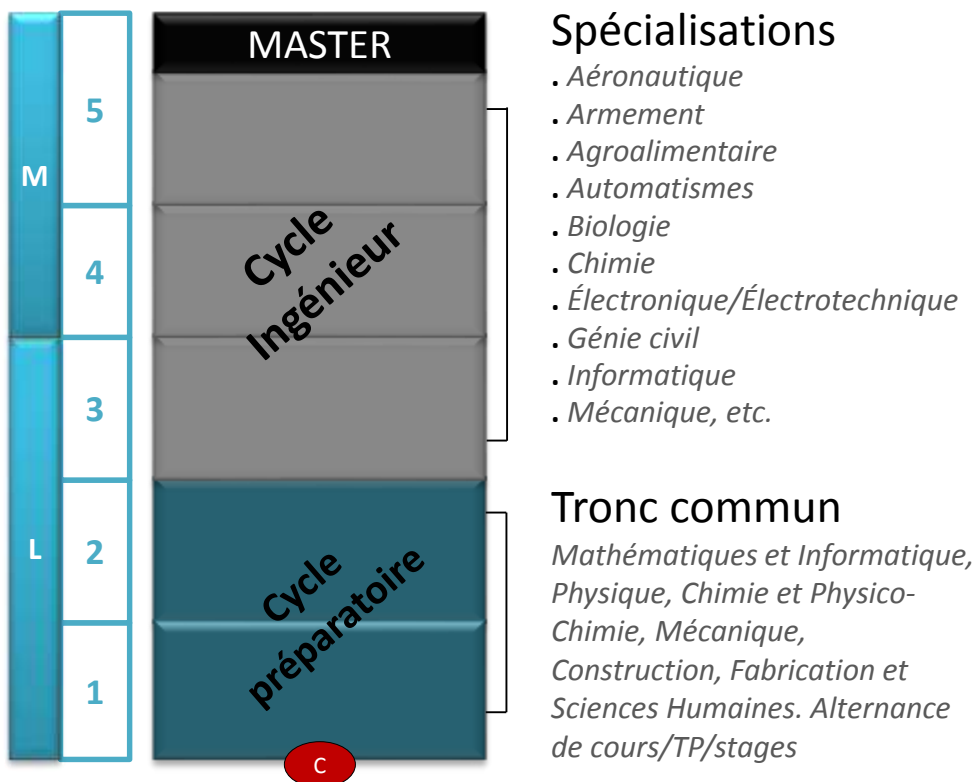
M

L

5

4

3

2

1

MASTER

Cycle Ingénieur

Cycle préparatoire

C

Spécialisations
. Aéronautique
. Armement
. Agroalimentaire
. Automatismes
. Biologie
. Chimie
. Électronique/Électrotechnique
. Génie civil
. Informatique
. Mécanique, etc.

Tronc commun
Mathématiques et Informatique, Physique, Chimie et Physico-Chimie, Mécanique, Construction, Fabrication et Sciences Humaines. Alternance de cours/TP/stages